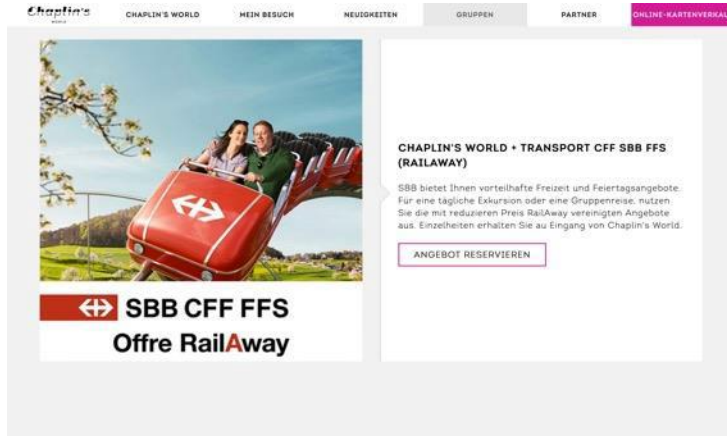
Chaplin's WORLD

CHAPLIN'S WORLD MEIN BESUCH NEUIGKEITEN GRUPPEN PARTNER ONLINE-KARTENVERKAUF

SBB CFF FFS

Offre RailAway

CHAPLIN'S WORLD + TRANSPORT CFF SBB FFS (RAILAWAY)

SBB bietet Ihnen vorteilhafte Freizeit und Feiertagsangebote. Für eine tägliche Exkursion oder eine Gruppenreise, nutzen Sie die mit reduzieren Preis RailAway vereinigten Angebote aus. Einzelheiten erhalten Sie au Eingang von Chaplin's World.

ANGEBOT RESERVIEREN